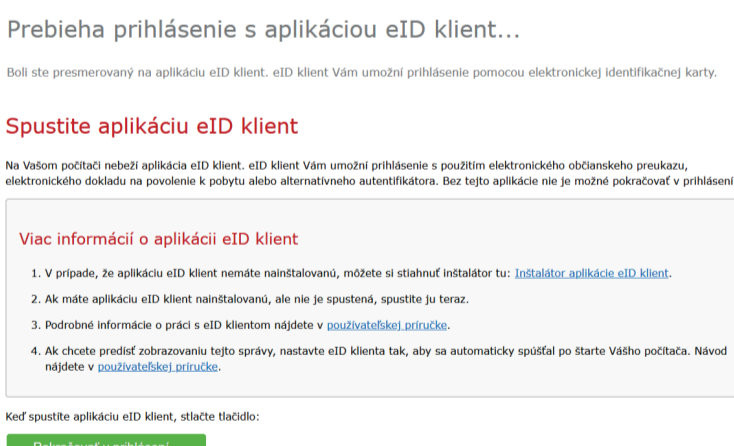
Prebieha prihlásenie s aplikáciou eID klient...

Boli ste presmerovaný na aplikáciu eID klient. eID klient Vám umožní prihlásenie pomocou elektronickej identifikačnej karty.

Spustite aplikáciu eID klient

Na Vašom počítači nebeží aplikácia eID klient. eID klient Vám umožní prihlásenie s použitím elektronického občianskeho preukazu, elektronického dokladu na povolenie k pobytu alebo alternatívneho autentifikátora. Bez tejto aplikácie nie je možné pokračovať v prihlásení

Viac informácií o aplikácii eID klient

1. V prípade, že aplikáciu eID klient nemáte nainštalovanú, môžete si stiahnuť inštalátor tu: Inštalátor aplikácie eID klient.

2. Ak máte aplikáciu eID klient nainštalovanú, ale nie je spustená, spustite ju teraz.

3. Podrobné informácie o práci s eID klientom nájdete v používateľskej príručke.

4. Ak chcete predísť zobrazovaniu tejto správy, nastavte eID klienta tak, aby sa automaticky spúšťal po štarte Vášho počítača. Návod nájdete v používateľskej príručke.

Keď spustite aplikáciu eID klient, stlačte tlačidlo:

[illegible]